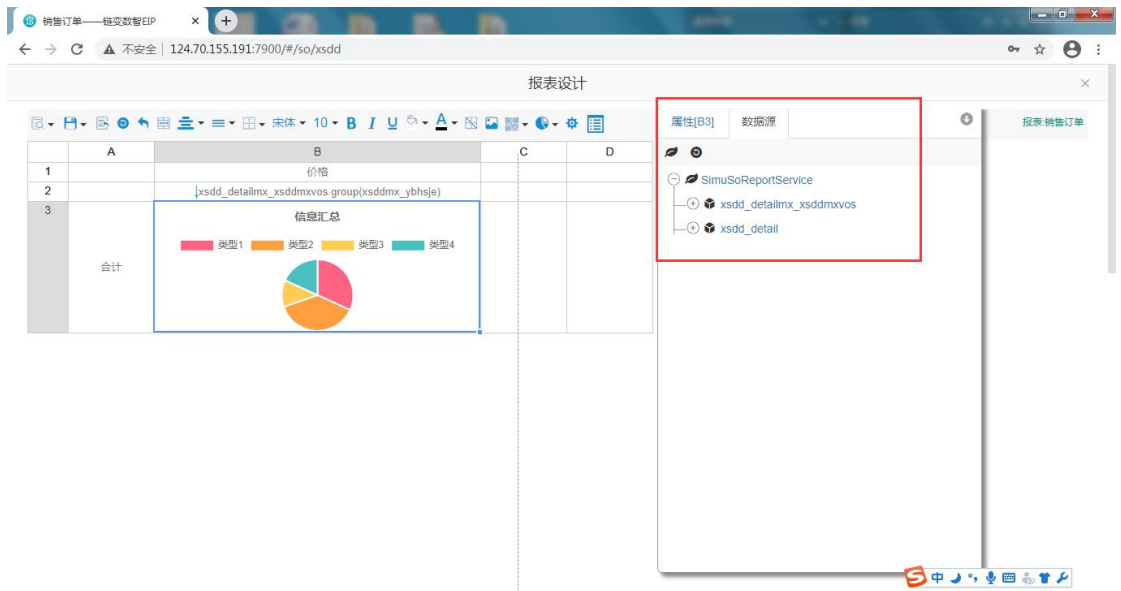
销售订单——链变数智EIP

不安全 | 124.70.155.191:7900/#/so/xsdd

报表设计

宋体 10 B I U A

|   | A | B | C | D |
|---|---|---|---|---|
| 1 |  | 价格 |  |  |
| 2 |  | xsdd_detailmx_xsddmxvos.group(xsddmx_ybhsje) |  |  |
| 3 | 合计 | 信息汇总 |  |  |

类型1 类型2 类型3 类型4

属性[B3] 数据源

SimuSoReportService
xsdd_detailmx_xsddmxvos
xsdd_detail

报表 销售订单

中